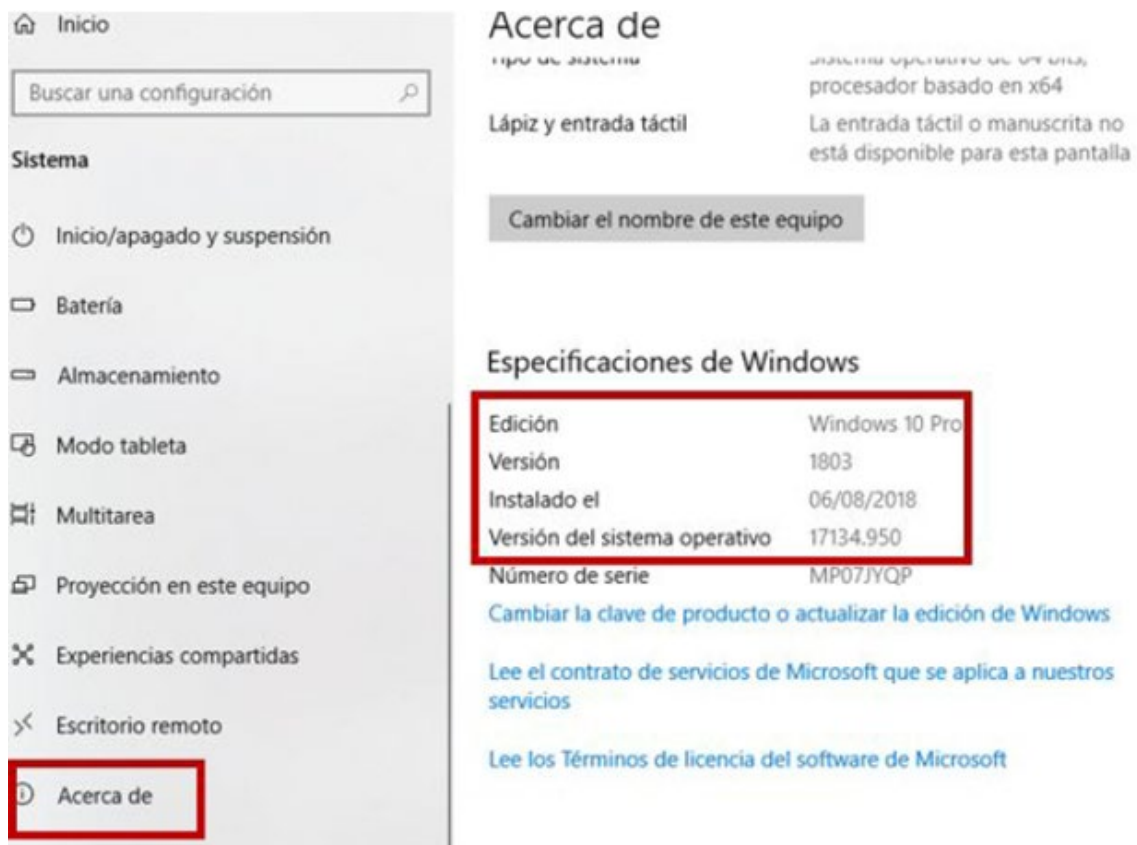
Inicio

Buscar una configuración

Sistema

Inicio/apagado y suspensión

Batería

Almacenamiento

Modo tableta

Multitarea

Proyección en este equipo

Experiencias compartidas

Escritorio remoto

Acerca de

Acerca de

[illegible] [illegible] procesador basado en x64

Lápiz y entrada táctil La entrada táctil o manuscrita no está disponible para esta pantalla

Cambiar el nombre de este equipo

Especificaciones de Windows

| | |
|---|---|
| Edición | Windows 10 Pro |
| Versión | 1803 |
| Instalado el | 06/08/2018 |
| Versión del sistema operativo | 17134.950 |
| Número de serie | MP07JYQP |

Cambiar la clave de producto o actualizar la edición de Windows

Lee el contrato de servicios de Microsoft que se aplica a nuestros servicios

Lee los Términos de licencia del software de Microsoft